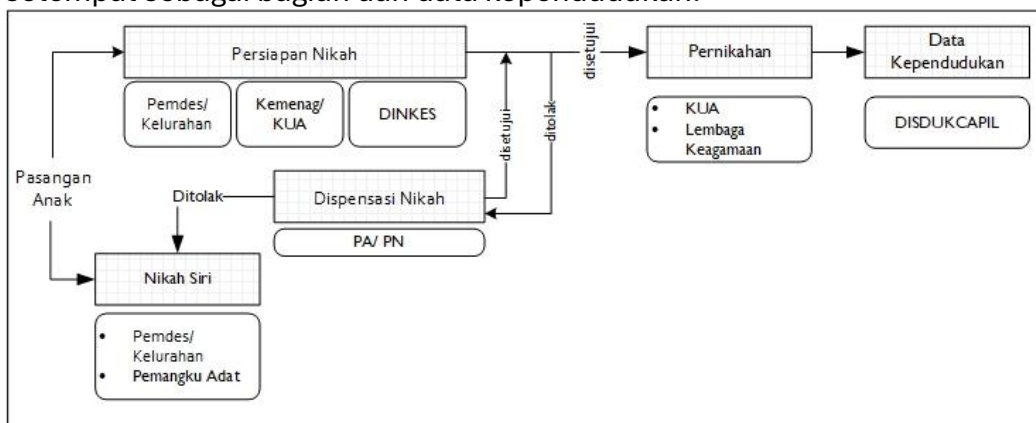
setempat sebagai bagian dari data kependudukan.

Persiapan Nikah

Pemdes/ Kelurahan

Kemenag/ KUA

DINKES

disetujui

Pernikahan

Data Kependudukan

KUA
Lembaga Keagamaan

DISDUKCAPIL

disetujui

ditolak

Pasangan Anak

Ditolak

Dispensasi Nikah

PA/ PN

Nikah Siri

Pemdes/ Kelurahan
Pemangku Adat